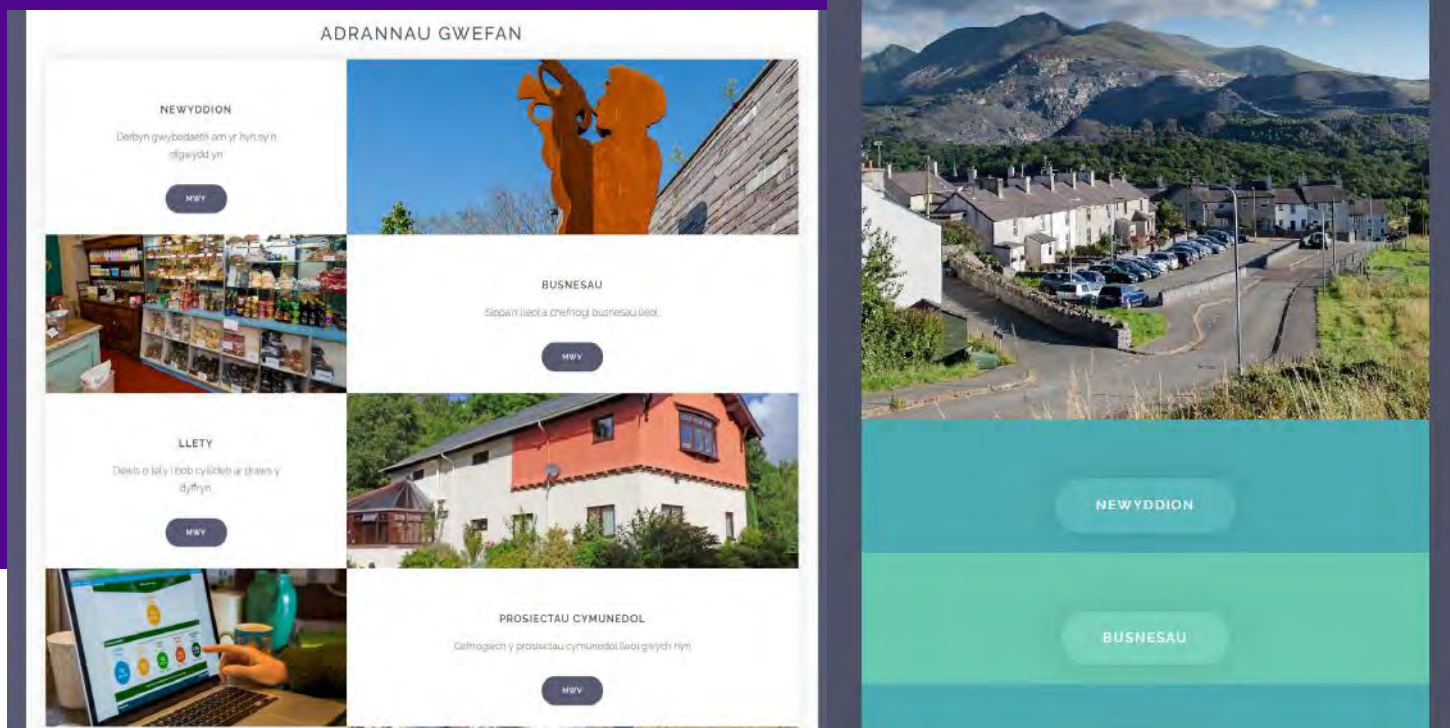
ADRANNAU GWEFAN

NEWYDDION

Derbyn gwybodaeth am yr hyn sy'n digwydd yn

MWY

BUSNESAU

Siopa'n lleol a chefnogi busnesau lleol.

MWY

LLETY

Dewis o le i bob cyllideb ar draws y dyffryn

MWY

PROSIECTAU CYMUNEDOL

Cefnogwch y prosiectau cymunedol lleol gwych hyn

MWY

NEWYDDION

BUSNESAU